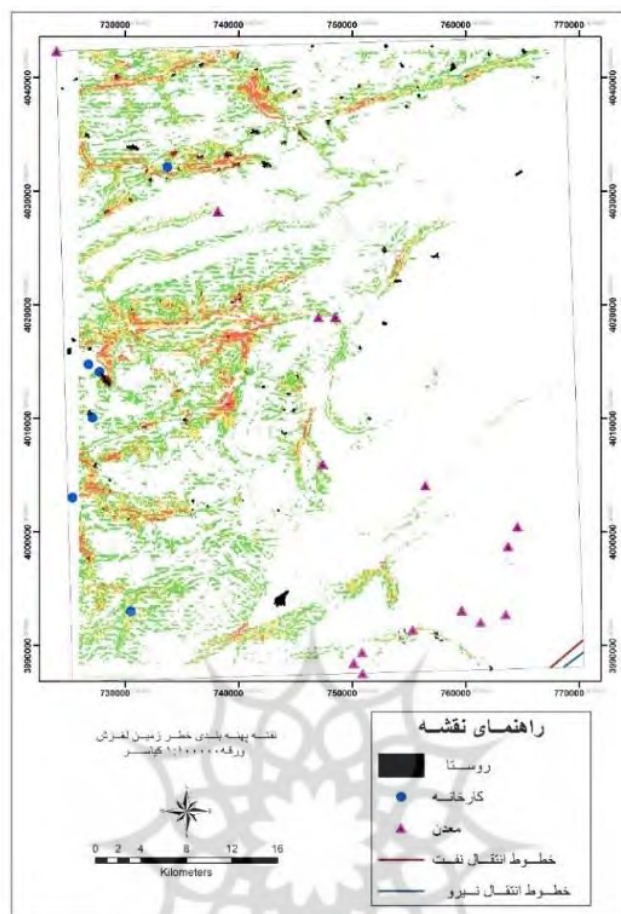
730000 740000 750000 760000 770000

4040000
4030000
4020000
4010000
4000000
3990000

4040000
4030000
4020000
4010000
4000000
3990000

730000 740000 750000 760000 770000

نقشه پهنه بندی خطر زمین لغزش
ورقه ۱:۱۰۰۰۰۰ کیاسر

0 2 4 8 12 16
Kilometers

راهنمای نقشه
روستا
کارخانه
معدن
خطوط انتقال نفت
خطوط انتقال نیرو